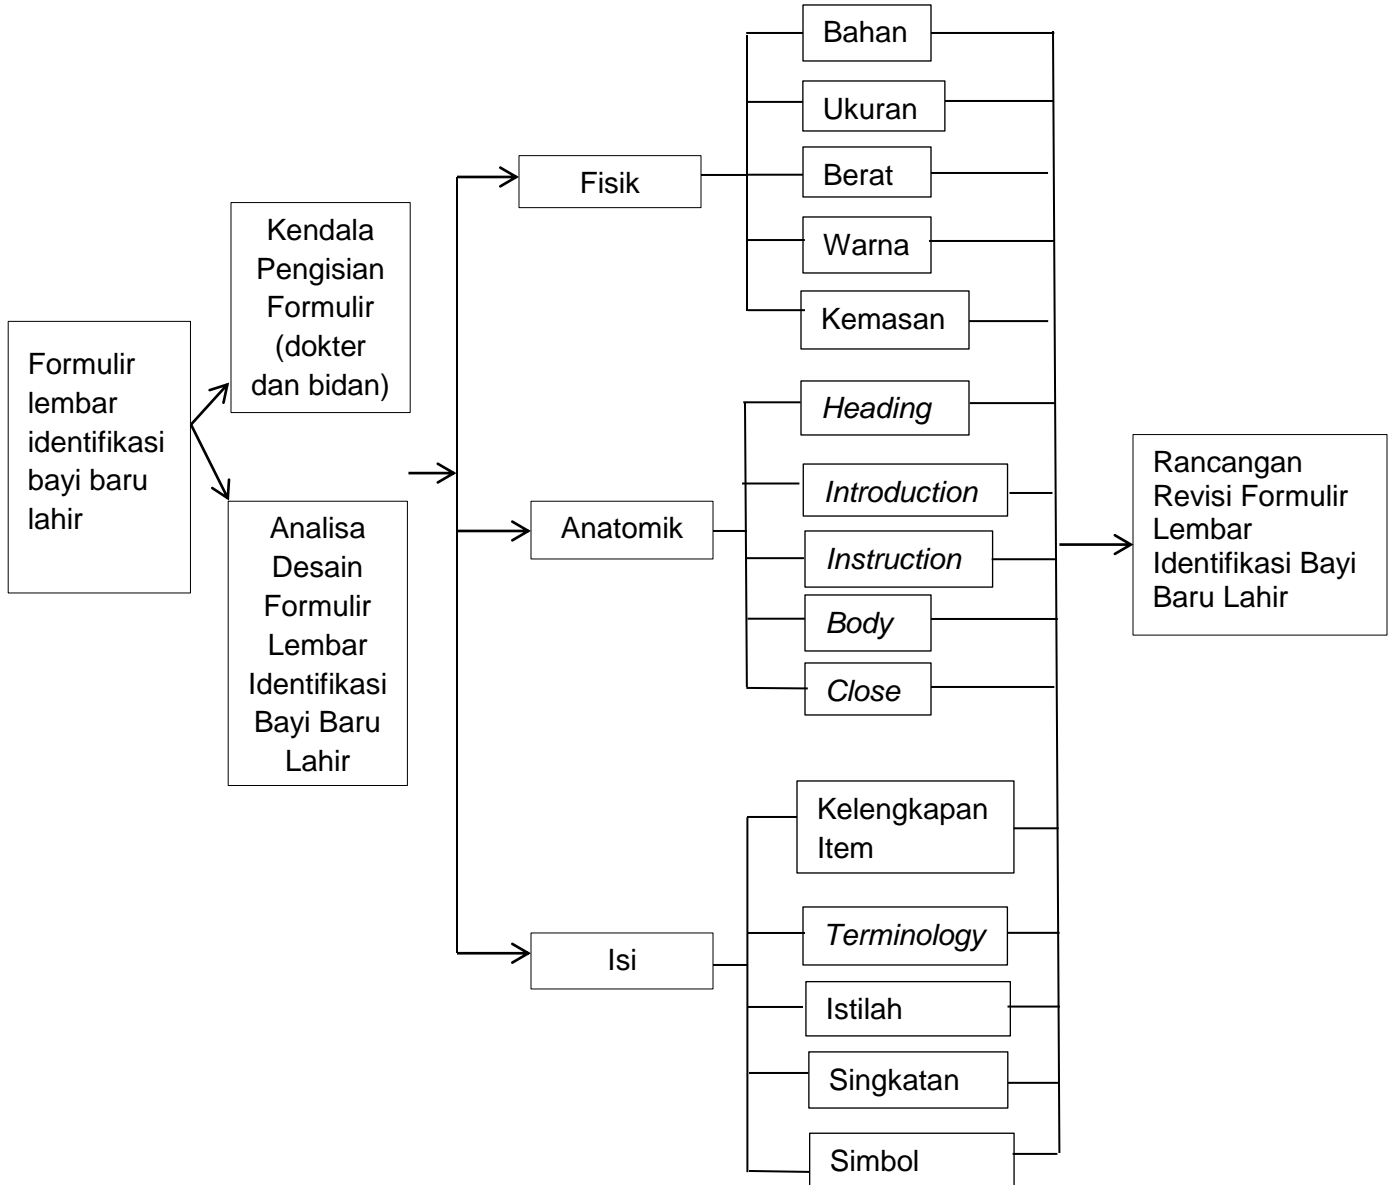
Formulir lembar identifikasi bayi baru lahir

Kendala Pengisian Formulir (dokter dan bidan)

Analisa Desain Formulir Lembar Identifikasi Bayi Baru Lahir

Fisik

Bahan

Ukuran

Berat

Warna

Kemasan

Anatomik

*Heading*

*Introduction*

*Instruction*

*Body*

*Close*

Isi

Kelengkapan Item

*Terminology*

Istilah

Singkatan

Simbol

Rancangan Revisi Formulir Lembar Identifikasi Bayi Baru Lahir